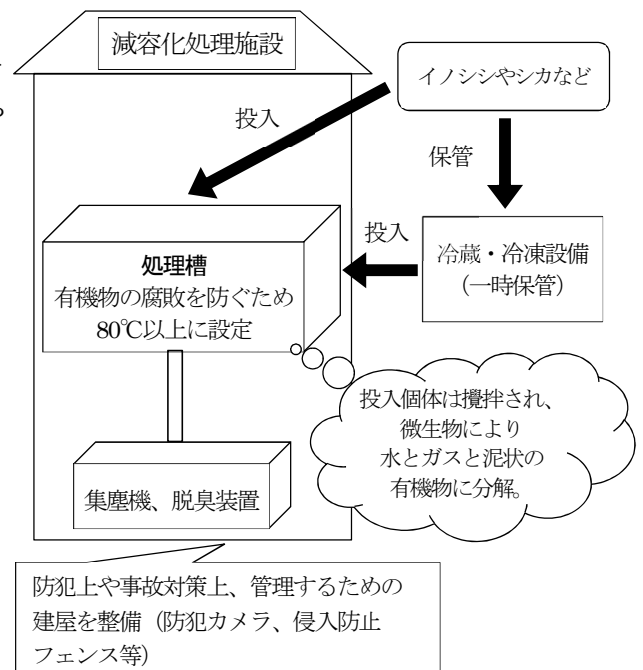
減容化処理施設

イノシシやシカなど

投入

保管

投入

処理槽
有機物の腐敗を防ぐため
80℃以上に設定

冷蔵・冷凍設備
（一時保管）

投入個体は攪拌され、
微生物により
水とガスと泥状の
有機物に分解。

集塵機、脱臭装置

防犯上や事故対策上、管理するための建屋を整備（防犯カメラ、侵入防止フェンス等）